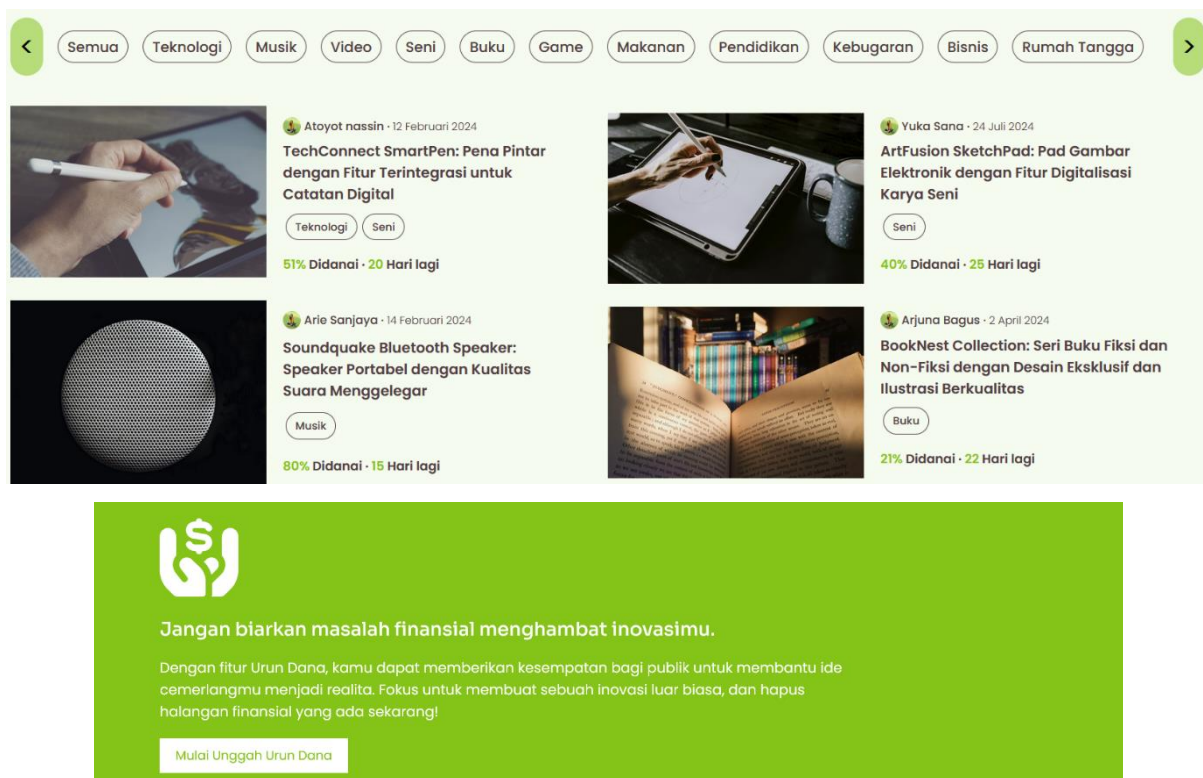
Semua Teknologi Musik Video Seni Buku Game Makanan Pendidikan Kebugaran Bisnis Rumah Tangga

Atoyot nassin · 12 Februari 2024
TechConnect SmartPen: Pena Pintar dengan Fitur Terintegrasi untuk Catatan Digital
Teknologi Seni
51% Didanai · 20 Hari lagi

Yuka Sana · 24 Juli 2024
ArtFusion SketchPad: Pad Gambar Elektronik dengan Fitur Digitalisasi Karya Seni
Seni
40% Didanai · 25 Hari lagi

Arie Sanjaya · 14 Februari 2024
Soundquake Bluetooth Speaker: Speaker Portabel dengan Kualitas Suara Menggelegar
Musik
80% Didanai · 15 Hari lagi

Arjuna Bagus · 2 April 2024
BookNest Collection: Seri Buku Fiksi dan Non-Fiksi dengan Desain Eksklusif dan Ilustrasi Berkualitas
Buku
21% Didanai · 22 Hari lagi

Jangan biarkan masalah finansial menghambat inovasimu.

Dengan fitur Urun Dana, kamu dapat memberikan kesempatan bagi publik untuk membantu ide cemerlangmu menjadi realita. Fokus untuk membuat sebuah inovasi luar biasa, dan hapus halangan finansial yang ada sekarang!

Mulai Unggah Urun Dana